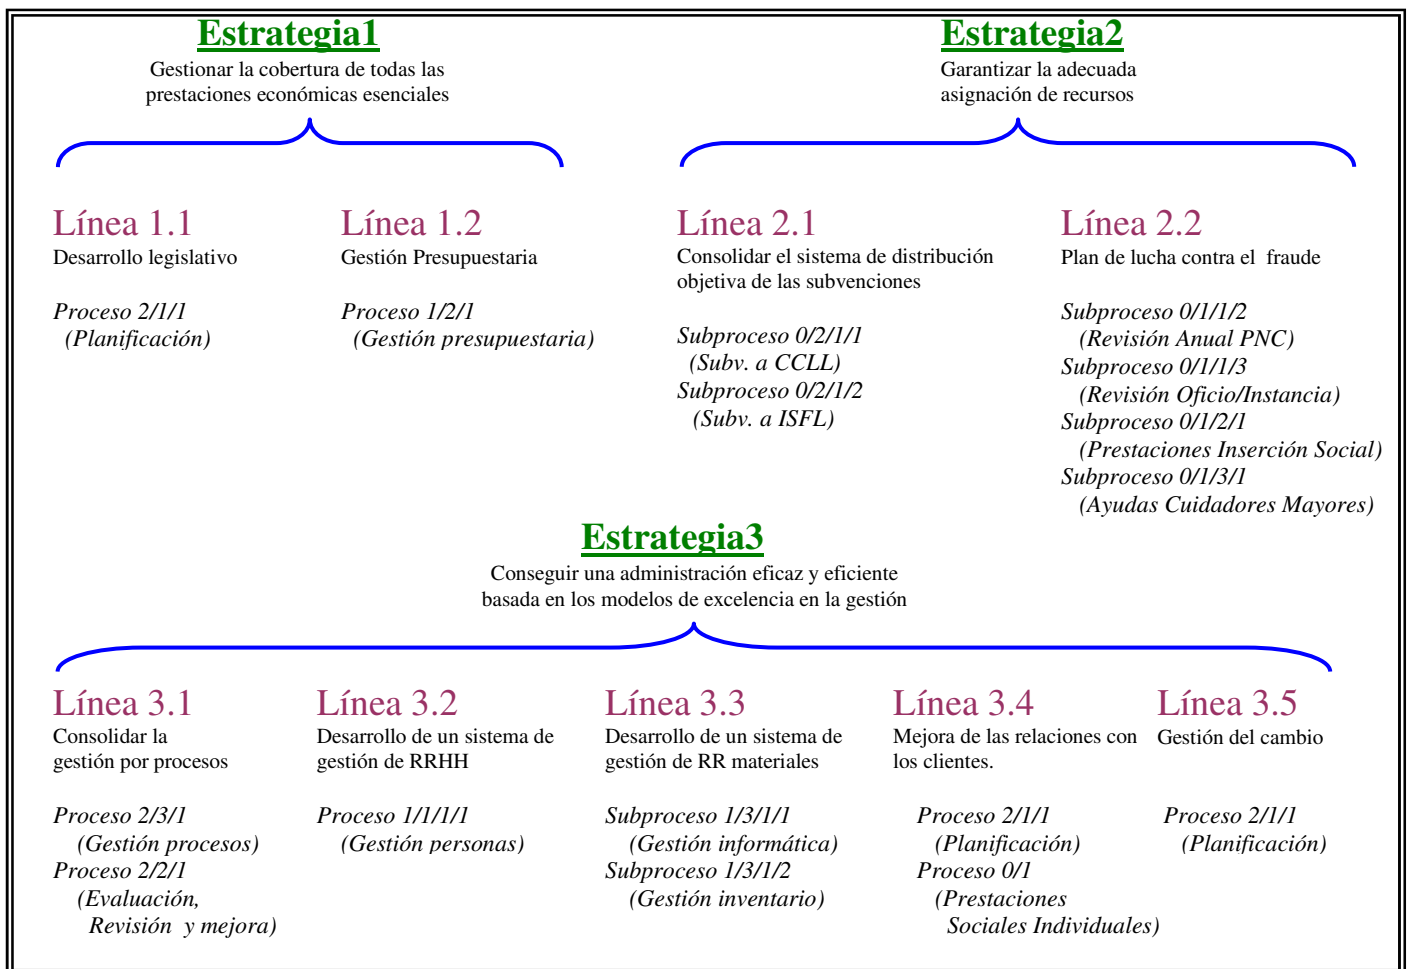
Estrategia1
Gestionar la cobertura de todas las prestaciones económicas esenciales

Estrategia2
Garantizar la adecuada asignación de recursos

Línea 1.1
Desarrollo legislativo

Proceso 2/1/1
(Planificación)

Línea 1.2
Gestión Presupuestaria

Proceso 1/2/1
(Gestión presupuestaria)

Línea 2.1
Consolidar el sistema de distribución objetiva de las subvenciones

Subproceso 0/2/1/1
(Subv. a CCLL)
Subproceso 0/2/1/2
(Subv. a ISFL)

Línea 2.2
Plan de lucha contra el fraude

Subproceso 0/1/1/2
(Revisión Anual PNC)
Subproceso 0/1/1/3
(Revisión Oficio/Instancia)
Subproceso 0/1/2/1
(Prestaciones Inserción Social)
Subproceso 0/1/3/1
(Ayudas Cuidadores Mayores)

Estrategia3
Conseguir una administración eficaz y eficiente basada en los modelos de excelencia en la gestión

Línea 3.1
Consolidar la gestión por procesos

Proceso 2/3/1
(Gestión procesos)
Proceso 2/2/1
(Evaluación, Revisión y mejora)

Línea 3.2
Desarrollo de un sistema de gestión de RRHH

Proceso 1/1/1/1
(Gestión personas)

Línea 3.3
Desarrollo de un sistema de gestión de RR materiales

Subproceso 1/3/1/1
(Gestión informática)
Subproceso 1/3/1/2
(Gestión inventario)

Línea 3.4
Mejora de las relaciones con los clientes.

Proceso 2/1/1
(Planificación)
Proceso 0/1
(Prestaciones Sociales Individuales)

Línea 3.5
Gestión del cambio

Proceso 2/1/1
(Planificación)